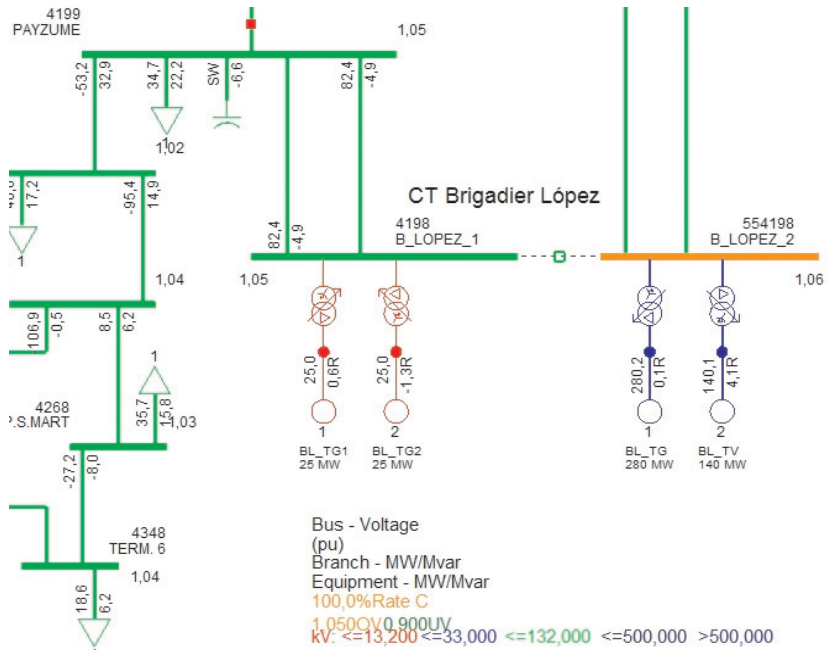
4199
PAYZUME

1,05

-53,2
32,9
34,7
22,2
SW
-6,6
82,4
-4,9

1
1,02

-6,0
17,2
-95,4
14,9

1

CT Brigadier López

82,4
-4,9

4198
B_LOPEZ_1

554198
B_LOPEZ_2

1,04

1,05

1,06

106,9
-0,5
8,5
6,2

1

25,0
0,6R
25,0
-1,3R
280,2
0,1R
140,1
4,1R

4268
P.S.MART

35,7
15,8
1,03

1
2
1
2

BL_TG1
25 MW
BL_TG2
25 MW
BL_TG
280 MW
BL_TV
140 MW

-27,2
-8,0

4348
TERM. 6

1,04

Bus - Voltage
(pu)
Branch - MW/Mvar
Equipment - MW/Mvar
100,0%Rate C
1,050OV 0,900UV

18,6
6,2

kV: <=13,200 <=33,000 <=132,000 <=500,000 >500,000